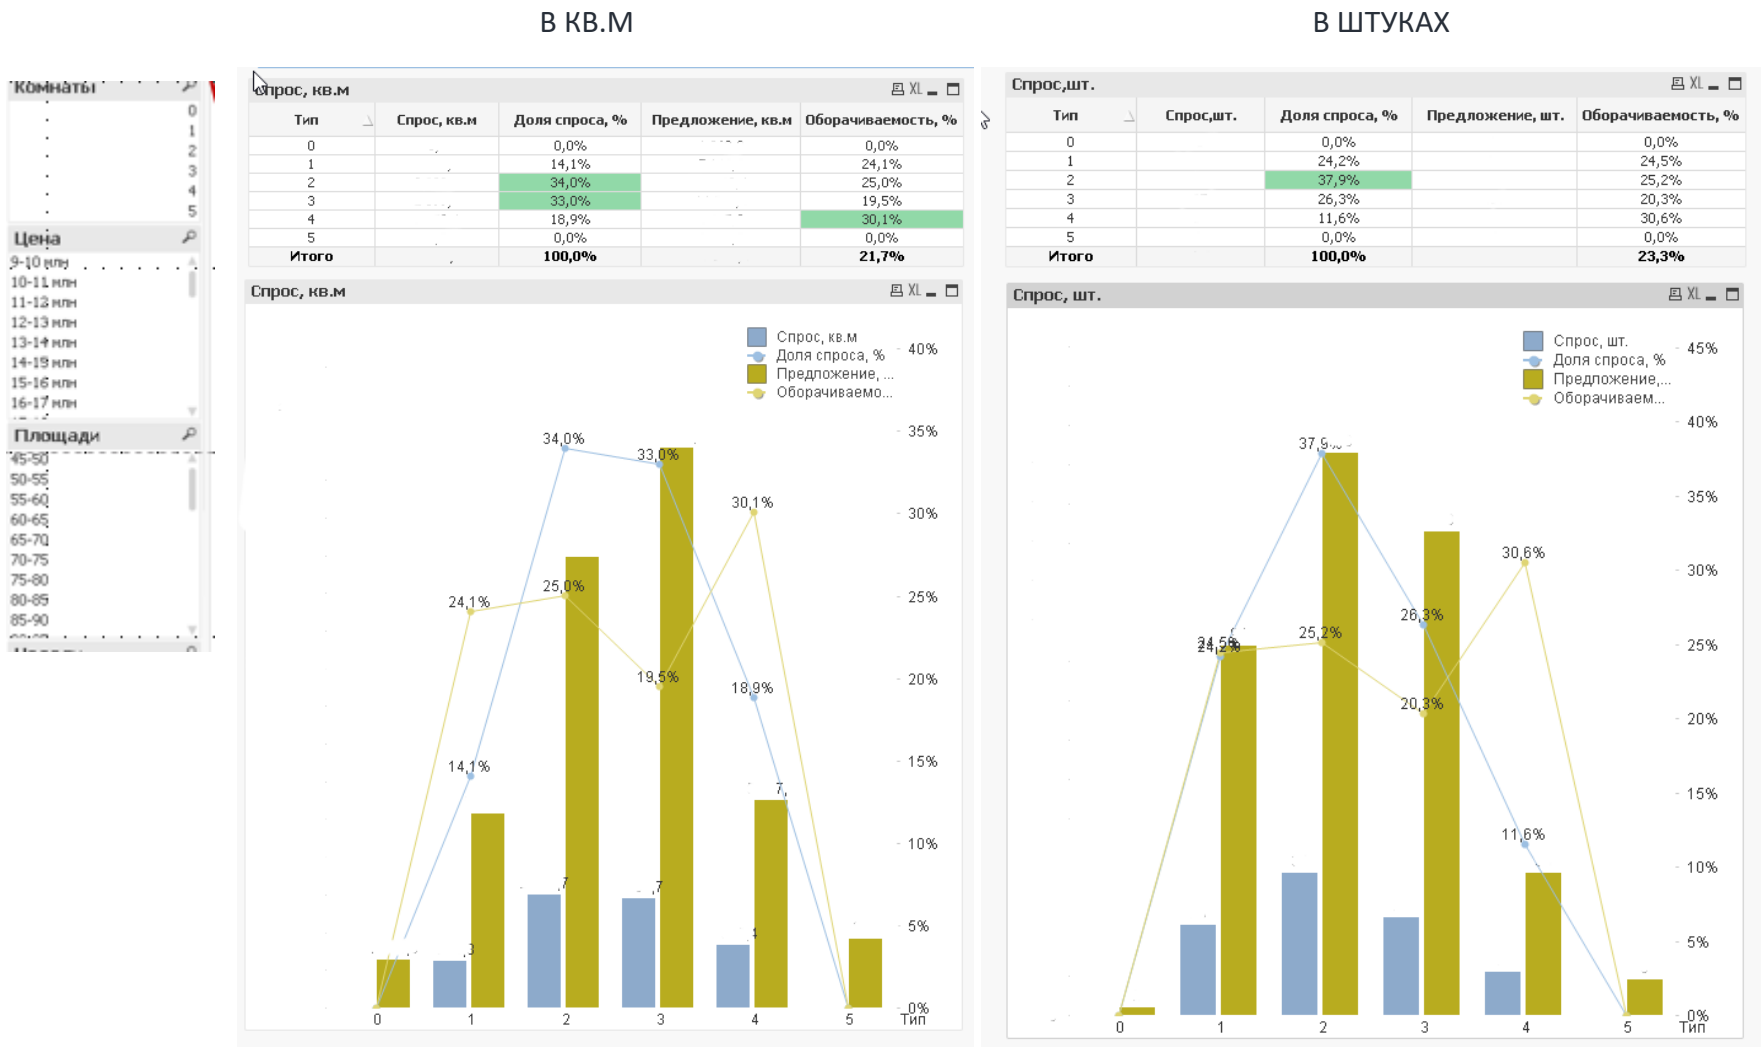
В КВ.М

В ШТУКАХ

Комнаты

0
1
2
3
4
5

Цена

9-10 млн
10-11 млн
11-12 млн
12-13 млн
13-14 млн
14-15 млн
15-16 млн
16-17 млн

Площади

45-50
50-55
55-60
60-65
65-70
70-75
75-80
80-85
85-90

Спрос, кв.м

XL

| Тип | Спрос, кв.м | Доля спроса, % | Предложение, кв.м | Оборачиваемость, % |
|---|---|---|---|---|
| 0 | | 0,0% | | 0,0% |
| 1 | | 14,1% | | 24,1% |
| 2 | | 34,0% | | 25,0% |
| 3 | | 33,0% | | 19,5% |
| 4 | | 18,9% | | 30,1% |
| 5 | | 0,0% | | 0,0% |
| Итого | | 100,0% | | 21,7% |

Спрос, кв.м

XL

Спрос, кв.м
Доля спроса, %
Предложение, ...
Оборачиваемо...

40%
35%
30%
25%
20%
15%
10%
5%
0%

34,0%
33,0%
30,1%
24,1%
25,0%
19,5%
18,9%
14,1%

0
1
2
3
4
5
Тип

Спрос,шт.

XL

| Тип | Спрос,шт. | Доля спроса, % | Предложение, шт. | Оборачиваемость, % |
|---|---|---|---|---|
| 0 | | 0,0% | | 0,0% |
| 1 | | 24,2% | | 24,5% |
| 2 | | 37,9% | | 25,2% |
| 3 | | 26,3% | | 20,3% |
| 4 | | 11,6% | | 30,6% |
| 5 | | 0,0% | | 0,0% |
| Итого | | 100,0% | | 23,3% |

Спрос, шт.

XL

Спрос, шт.
Доля спроса, %
Предложение,...
Оборачиваем...

45%
40%
35%
30%
25%
20%
15%
10%
5%
0%

37,9%
30,6%
26,3%
24,5%
24,2%
25,2%
20,3%
11,6%

0
1
2
3
4
5
Тип